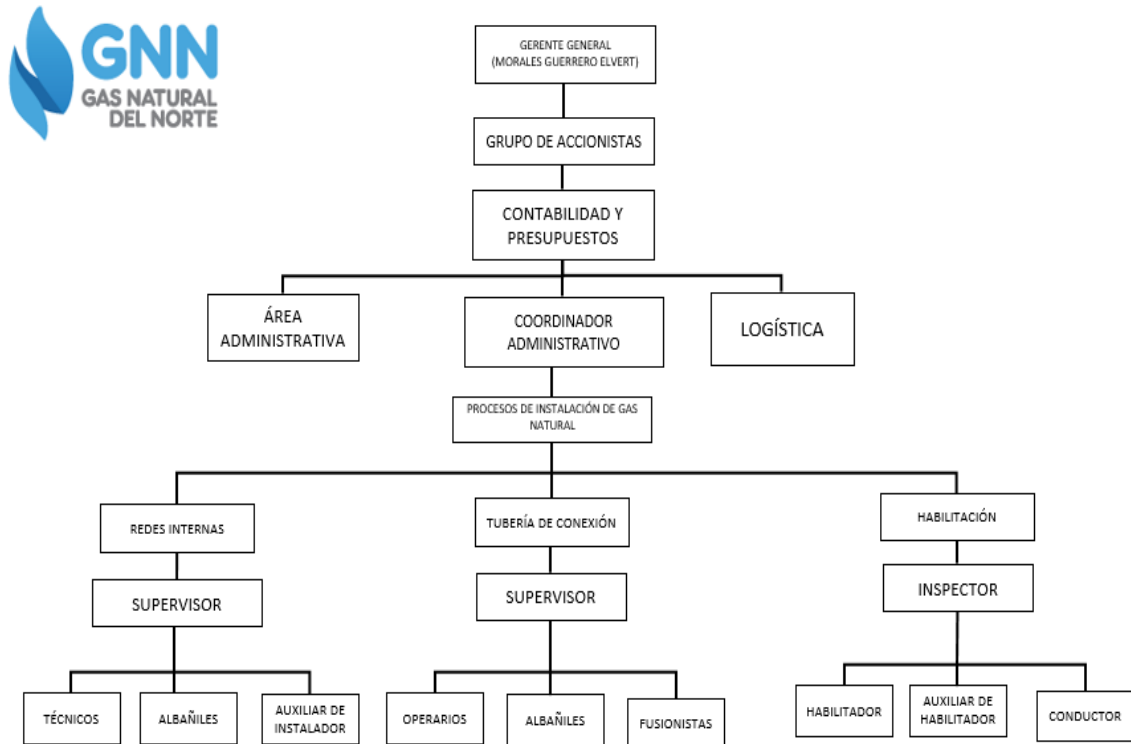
GNN
GAS NATURAL DEL NORTE

GERENTE GENERAL (MORALES GUERRERO ELVERT)

GRUPO DE ACCIONISTAS

CONTABILIDAD Y PRESUPUESTOS

ÁREA ADMINISTRATIVA

COORDINADOR ADMINISTRATIVO

LOGÍSTICA

PROCESOS DE INSTALACIÓN DE GAS NATURAL

REDES INTERNAS

SUPERVISOR

TÉCNICOS

ALBAÑILES

AUXILIAR DE INSTALADOR

TUBERÍA DE CONEXIÓN

SUPERVISOR

OPERARIOS

ALBAÑILES

FUSIONISTAS

HABILITACIÓN

INSPECTOR

HABILITADOR

AUXILIAR DE HABILITADOR

CONDUCTOR